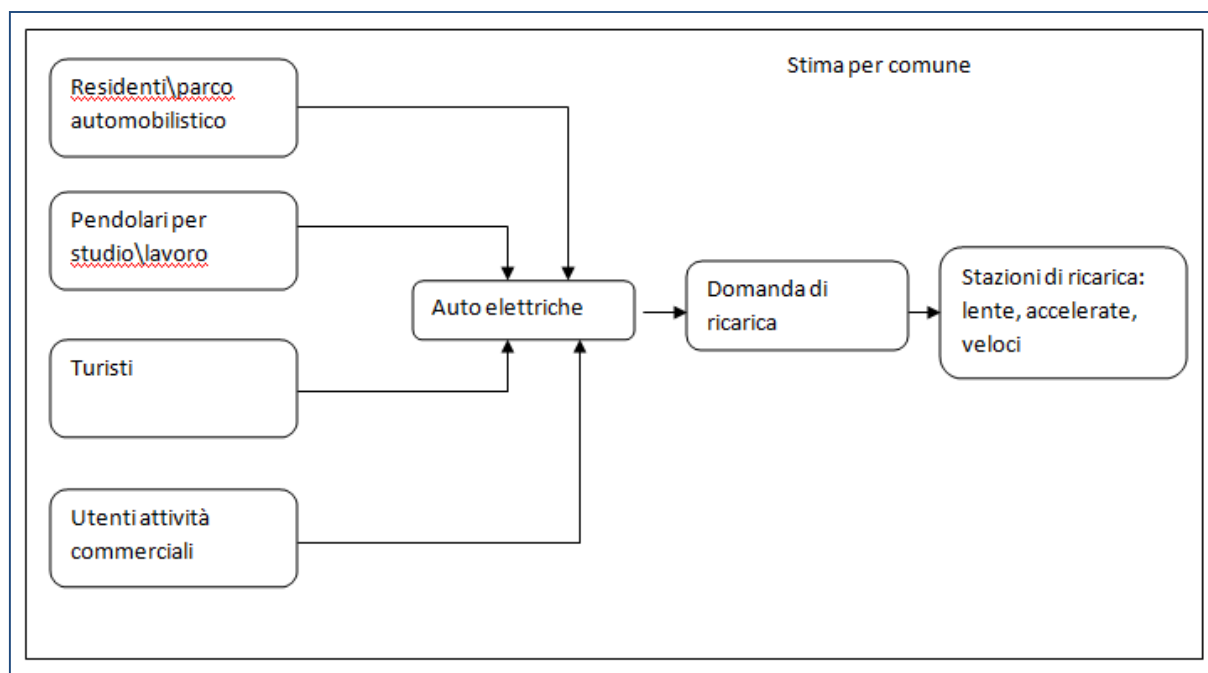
Stima per comune

Residenti\parco automobilistico

Pendolari per studio\lavoro

Turisti

Utenti attività commerciali

Auto elettriche

Domanda di ricarica

Stazioni di ricarica: lente, accelerate, veloci